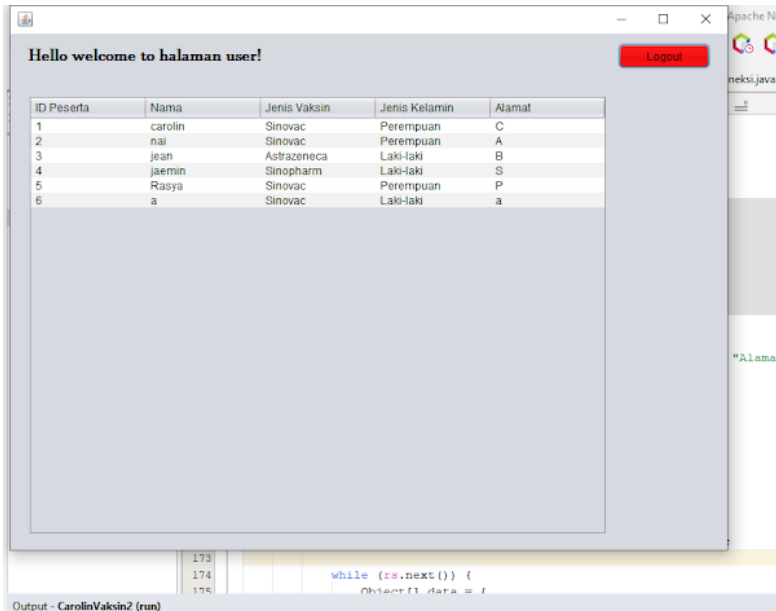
Apache N

Hello welcome to halaman user!

Logout

neksi.java

| ID Peserta | Nama | Jenis Vaksin | Jenis Kelamin | Alamat |
|---|---|---|---|---|
| 1 | carolin | Sinovac | Perempuan | C |
| 2 | nai | Sinovac | Perempuan | A |
| 3 | jean | Astrazeneca | Laki-laki | B |
| 4 | jaemin | Sinopharm | Laki-laki | S |
| 5 | Rasya | Sinovac | Perempuan | P |
| 6 | a | Sinovac | Laki-laki | a |

"Alama

173
174 while (rs.next()) {
175 Object[] data = {

Output - CarolinVaksin2 (run)